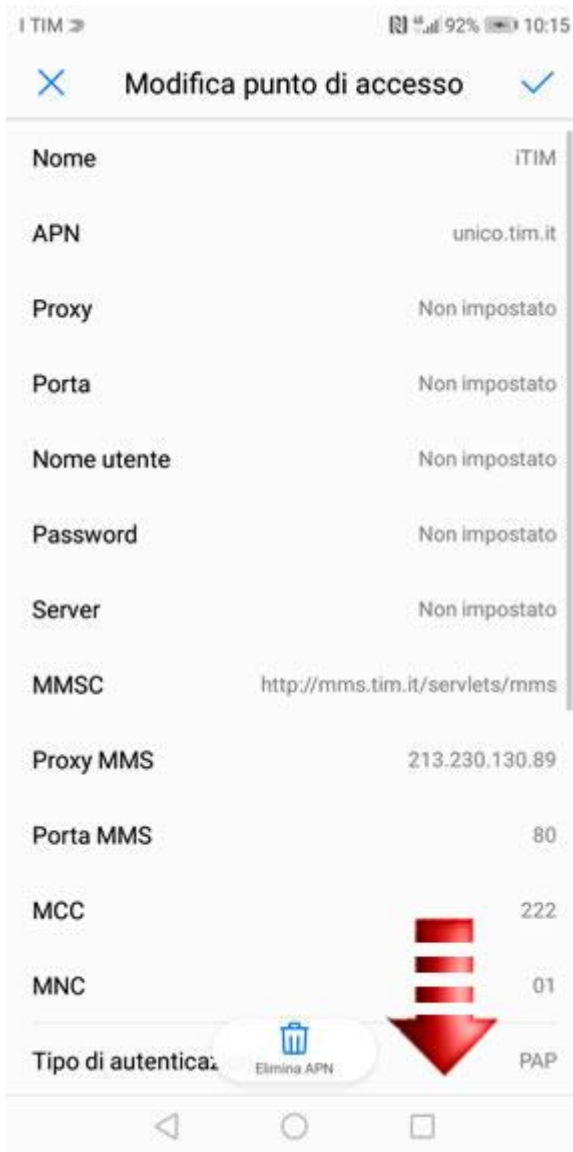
I TIM
92% 10:15

Modifica punto di accesso

Nome iTIM

APN unico.tim.it

Proxy Non impostato

Porta Non impostato

Nome utente Non impostato

Password Non impostato

Server Non impostato

MMSC http://mms.tim.it/servlets/mms

Proxy MMS 213.230.130.89

Porta MMS 80

MCC 222

MNC 01

Tipo di autenticaz PAP

Elimina APN